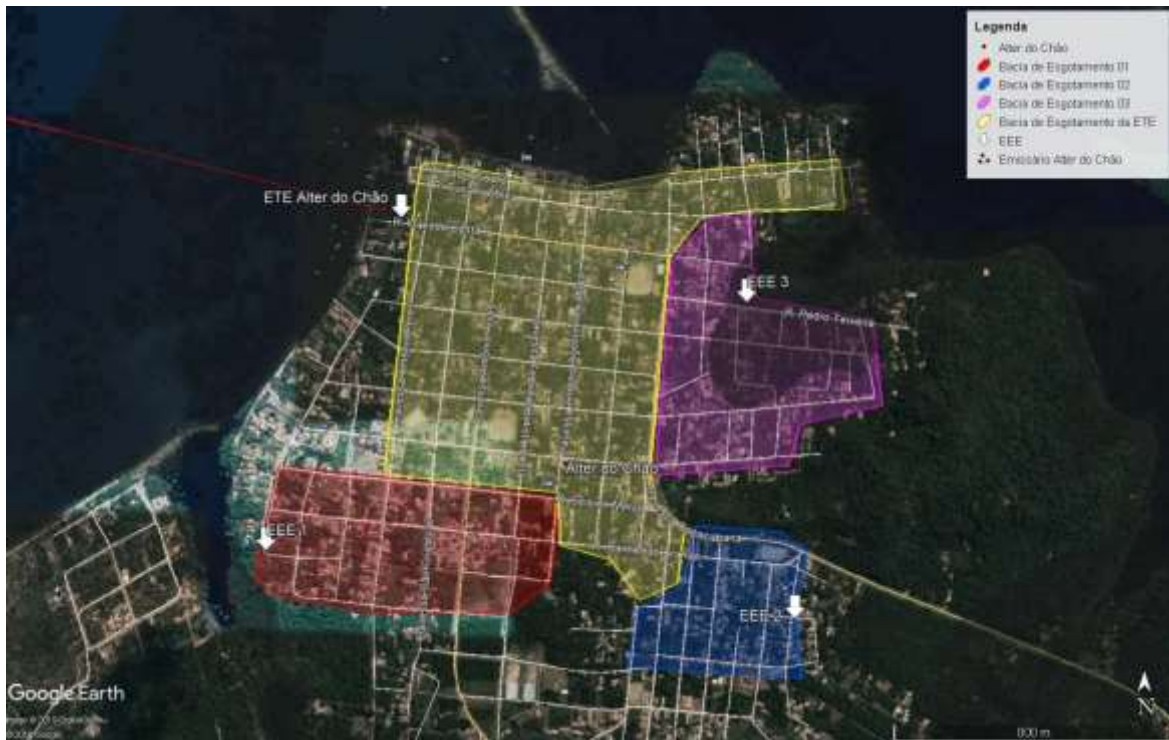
Legenda
Alter do Chão
Bacia de Esgotamento 01
Bacia de Esgotamento 02
Bacia de Esgotamento 03
Bacia de Esgotamento da ETE
EEE
Emissário Alter do Chão

ETE Alter do Chão
EEE 3
R. Pedro Teixeira
Alter do Chão
EEE 1
EEE 2
Google Earth
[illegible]
N
800 m